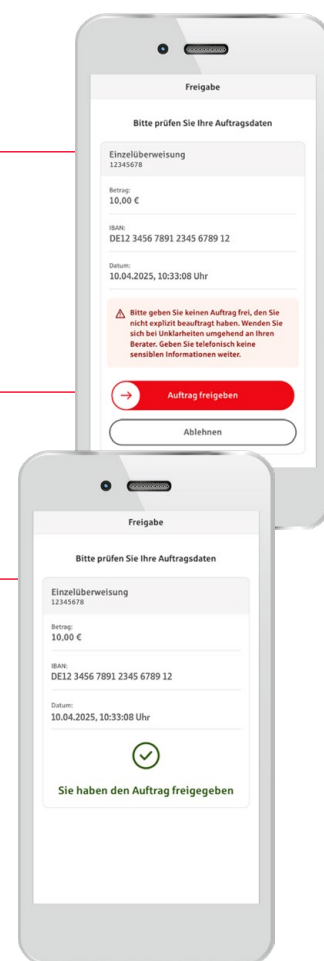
Freigabe

Bitte prüfen Sie Ihre Auftragsdaten

Einzelüberweisung
12345678

Betrag:
10,00 €

IBAN:
DE12 3456 7891 2345 6789 12

Datum:
10.04.2025, 10:33:08 Uhr

Bitte geben Sie keinen Auftrag frei, den Sie nicht explizit beauftragt haben. Wenden Sie sich bei Unklarheiten umgehend an Ihren Berater. Geben Sie telefonisch keine sensiblen Informationen weiter.

Auftrag freigeben

Ablehnen

Freigabe

Bitte prüfen Sie Ihre Auftragsdaten

Einzelüberweisung
12345678

Betrag:
10,00 €

IBAN:
DE12 3456 7891 2345 6789 12

Datum:
10.04.2025, 10:33:08 Uhr

Sie haben den Auftrag freigegeben